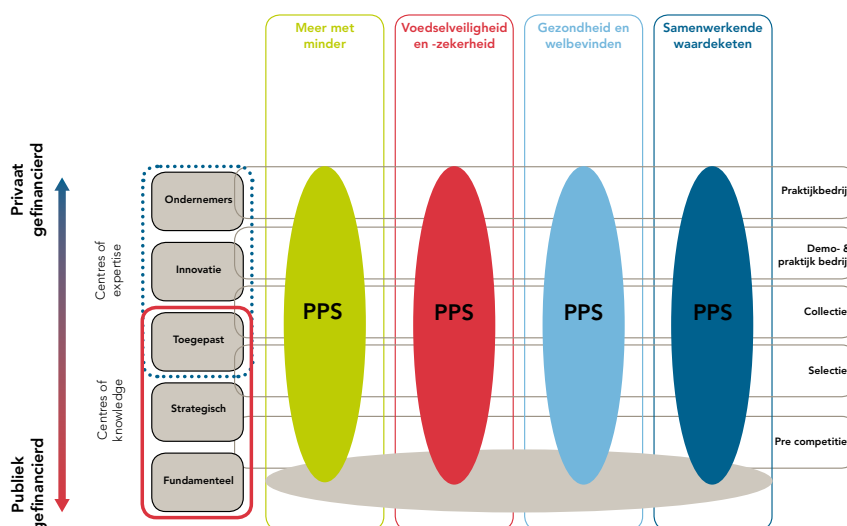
Meer met minder

Voedselveiligheid en -zekerheid

Gezondheid en welbevinden

Samenwerkende waardeketen

Privaat gefinancierd

Publiek gefinancierd

Centres of expertise

Centres of knowledge

Ondernemers

Innovatie

Toegepast

Strategisch

Fundamenteel

PPS

PPS

PPS

PPS

Praktijkbedrij

Demo- & praktijk bedrij

Collectie

Selectie

Pre competitie